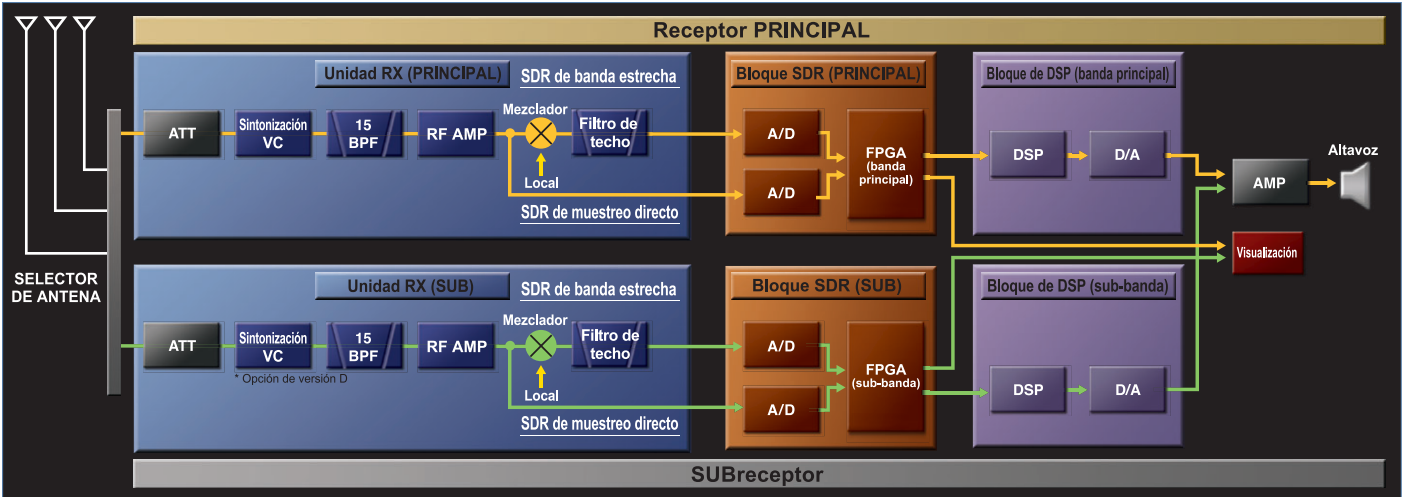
Receptor PRINCIPAL

Unidad RX (PRINCIPAL)
SDR de banda estrecha
ATT
Sintonización VC
15 BPF
RF AMP
Mezclador
Filtro de techo
Local
SDR de muestreo directo

Bloque SDR (PRINCIPAL)
A/D
A/D
FPGA (banda principal)

Bloque de DSP (banda principal)
DSP
D/A

AMP
Altavoz
Visualización

SELECTOR DE ANTENA

Unidad RX (SUB)
SDR de banda estrecha
ATT
Sintonización VC
* Opción de versión D
15 BPF
RF AMP
Mezclador
Filtro de techo
Local
SDR de muestreo directo

Bloque SDR (SUB)
A/D
A/D
FPGA (sub-banda)

Bloque de DSP (sub-banda)
DSP
D/A

SUBreceptor